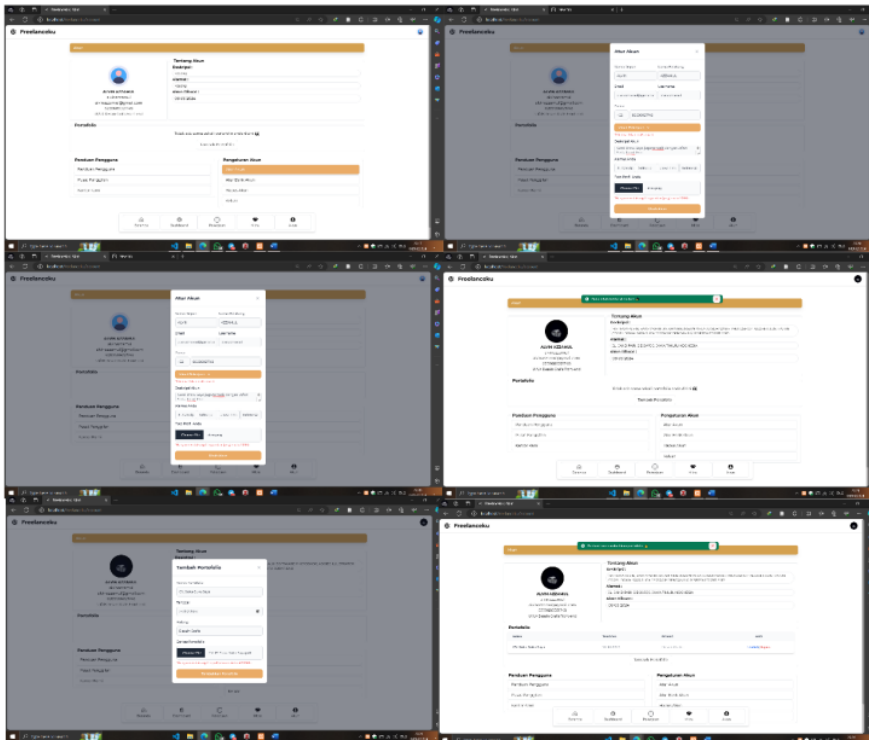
Freelancoku

Akun

Tentang Akun

Portofolio

Panduan Pengguna

Panduan Pengguna

Pusat Panduan

Pengaturan Akun

Ubah Akun

Ubah Bank Akun

Beranda

Dashboard

Freelancoku

Ubah Akun

Choose File

Freelancoku

Ubah Akun

Choose File

Freelancoku

Tentang Akun

Alamat :

AGUNI KEDAMAI

Portofolio

Tambah Portofolio

Panduan Pengguna

Panduan Pengguna

Pusat Panduan

Pengaturan Akun

Ubah Akun

Ubah Bank Akun

Beranda

Dashboard

Freelancoku

Tentang Akun

Tambah Portofolio

Choose File

Portofolio

Panduan Pengguna

Panduan Pengguna

Pusat Panduan

Freelancoku

Tentang Akun

AGUNI KEDAMAI

Portofolio

Panduan Pengguna

Panduan Pengguna

Pusat Panduan

Pengaturan Akun

Ubah Akun

Ubah Bank Akun

Beranda

Dashboard